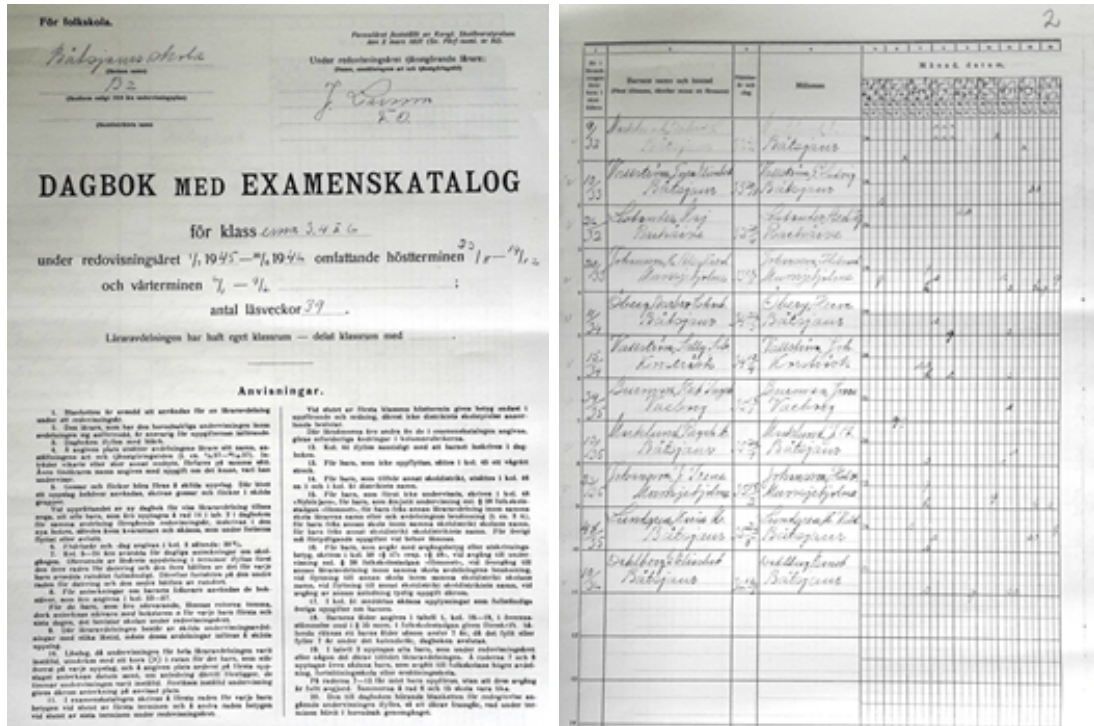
För folkskola.

Fastställd av Kungl. Skolöverstyrelsen den 2 mars 1937 (Sv. Förf. saml. nr 82).

Båtsjaurs skola
(Skolans namn)

B2
(Skolform enligt SÖ för undervisningsplan)

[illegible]
(Skoldistriktets namn)

Under redovisningsåret tjänstgörande lärare:
(Namn, anställningsform och tjänstgöringstid)

J. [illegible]
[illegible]

DAGBOK MED EXAMENSKATALOG

för klass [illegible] 3, 4 & 6

under redovisningsåret $\frac{1}{7}$ 1945 — $\frac{30}{6}$ 1946 omfattande höstterminen $\frac{20}{8}$ — $\frac{19}{12}$

och vårterminen $\frac{7}{1}$ — $\frac{9}{6}$ ;

antal läsveckor 39 .

Läraravdelningen har haft eget klassrum — delat klassrum med

Anvisningar.

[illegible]

2

| Nr | Barnets namn och hemort | Födelse år och dag | Målsman | Månad, datum |
|---|---|---|---|---|
| 9/32 | Backlund Gudrun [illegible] Båtsjaur | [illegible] | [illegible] Båtsjaur | |
| 10/33 | Vesterlund Inga Vivianne Båtsjaur | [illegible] | Vesterlund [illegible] Båtsjaur | |
| 24/32 | Lidander Ivar Rustriesk | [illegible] | Lidander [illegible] Rustriesk | |
| 30/32 | Johansson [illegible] Harrejokholms | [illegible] | Johansson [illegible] Harrejokholms | |
| 9/34 | Öberg Bertha Lisa Båtsjaur | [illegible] | Öberg Ivar Båtsjaur | |
| 16/34 | Vallström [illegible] Krokträsk | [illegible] | Vallström Joh Krokträsk | |
| 34/35 | Burman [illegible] Vaelmig | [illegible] | Burman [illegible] Vaelmig | |
| 2/35 | Mecklund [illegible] Båtsjaur | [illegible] | Mecklund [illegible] Båtsjaur | |
| 12/35 | Johansson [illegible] Harrejokholms | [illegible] | Johansson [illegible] Harrejokholms | |
| 14/35 | Lundgren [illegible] Båtsjaur | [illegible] | Lundgren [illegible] Båtsjaur | |
| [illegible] | Dahlberg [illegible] Båtsjaur | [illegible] | Dahlberg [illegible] Båtsjaur | |